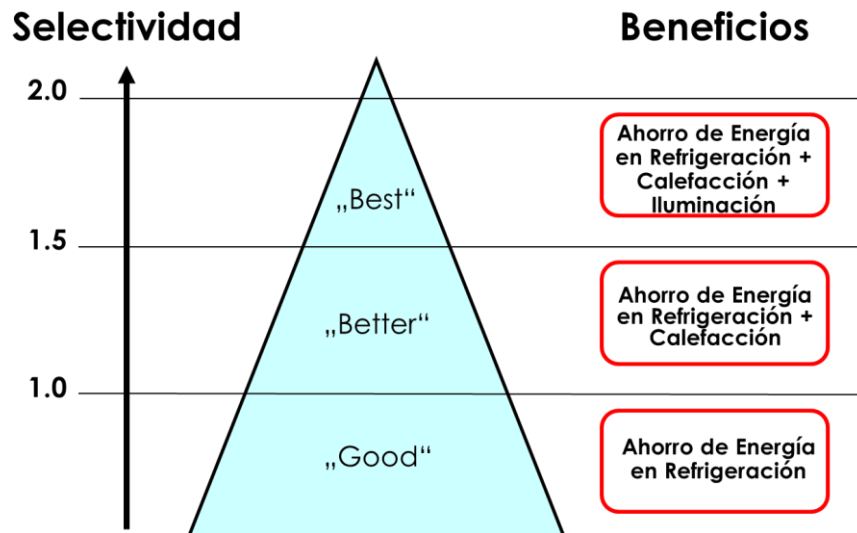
Selectividad

Beneficios

2.0

1.5

1.0

„Best“

„Better“

„Good“

Ahorro de Energía en Refrigeración + Calefacción + Iluminación

Ahorro de Energía en Refrigeración + Calefacción

Ahorro de Energía en Refrigeración